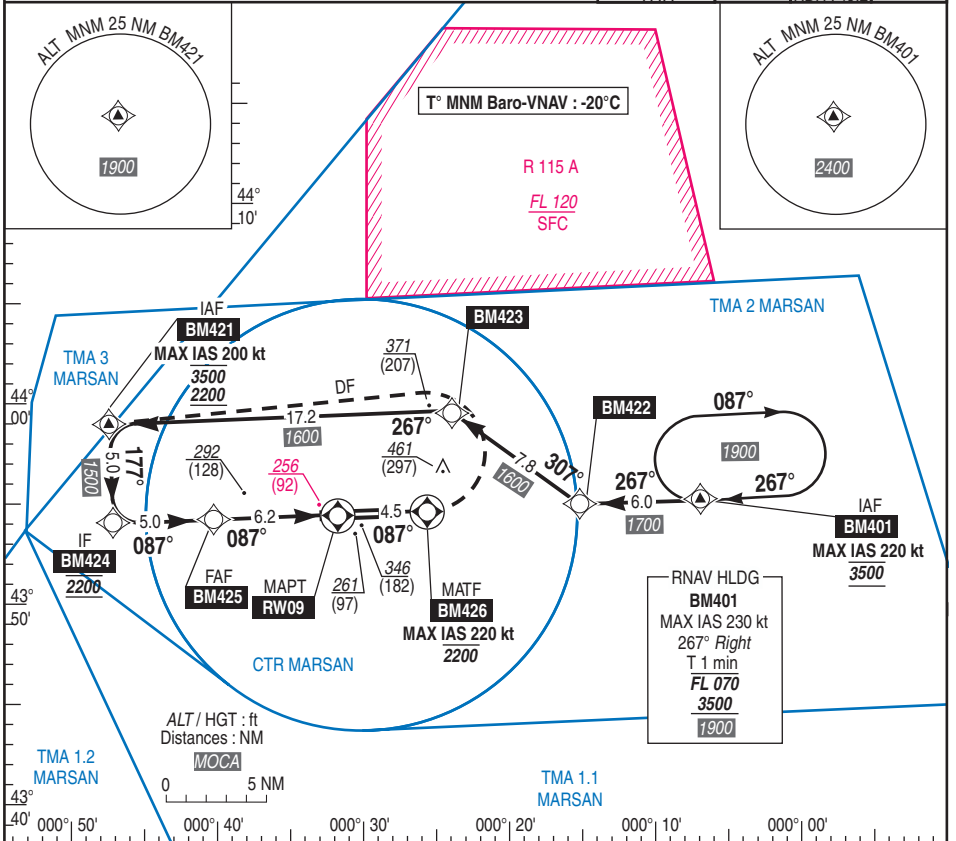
ALT MNM 25 NM BM421

1900

44°
10'

T° MNM Baro-VNAV : -20°C

R 115 A

FL 120
SFC

ALT MNM 25 NM BM401

2400

TMA 2 MARSAN

IAF
BM421
MAX IAS 200 kt
3500
2200

TMA 3
MARSAN

44°
00'

371
(207)

BM423

DF

17.2
1600

267°

461
(297)

BM422

087°

1900

267°

5.0
177°
1500

292
(128)

256
(92)

7.8
307°
1600

267°
6.0
1700

IAF
BM401
MAX IAS 220 kt
3500

IF
BM424
2200

5.0
087°

6.2
087°

4.5
087°

346
(182)

FAF
BM425

MAPT
RW09

261
(97)

MATF
BM426
MAX IAS 220 kt
2200

RNAV HLDG
BM401
MAX IAS 230 kt
267° Right
T 1 min
FL 070
3500
1900

43°
50'

CTR MARSAN

ALT / HGT : ft
Distances : NM
MOCA

0 5 NM

TMA 1.2
MARSAN

TMA 1.1
MARSAN

43°
40'

000° 50'
000° 40'
000° 30'
000° 20'
000° 10'
000° 00'